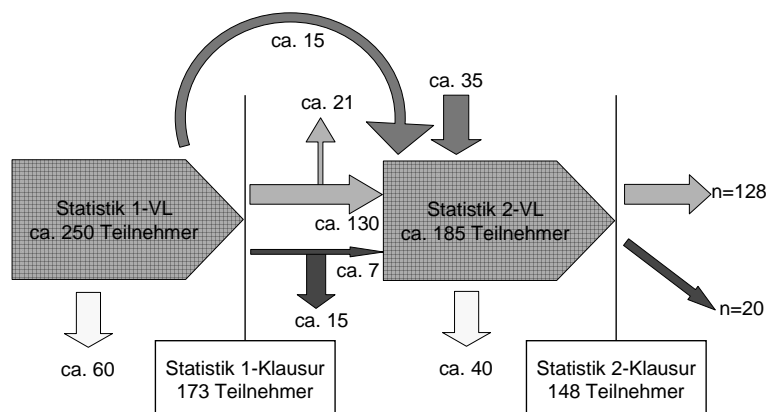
ca. 15

ca. 35

ca. 21

Statistik 1-VL
ca. 250 Teilnehmer

ca. 130

Statistik 2-VL
ca. 185 Teilnehmer

n=128

ca. 7

ca. 15

n=20

ca. 60

Statistik 1-Klausur
173 Teilnehmer

ca. 40

Statistik 2-Klausur
148 Teilnehmer